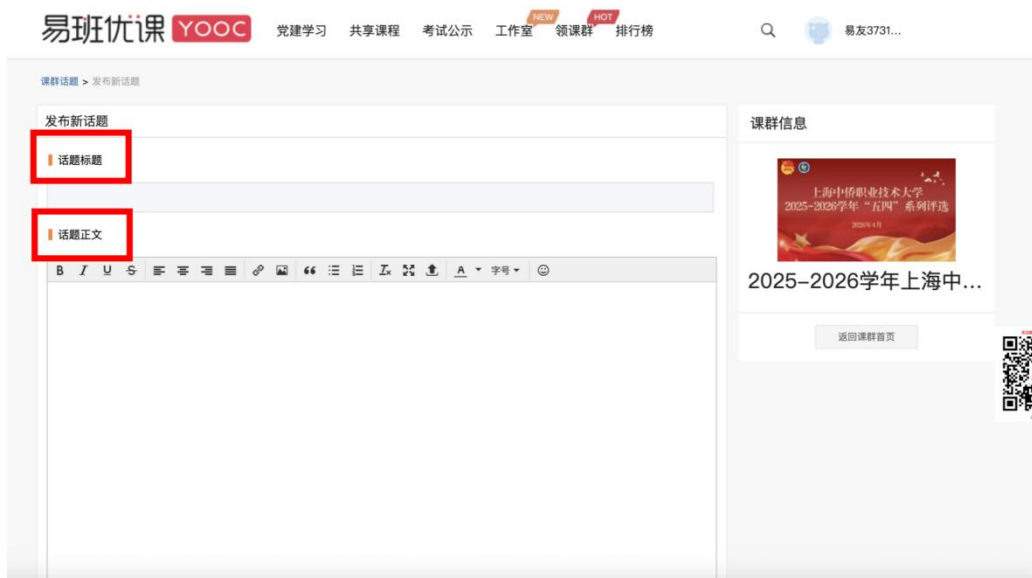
易班优课 YOOC 党建学习 共享课程 考试公示 工作室 NEW 领课群 HOT 排行榜 易友3731...

课群话题 > 发布新话题

发布新话题

话题标题

话题正文

B I U S 字号

课群信息

上海中侨职业技术大学
2025-2026学年"五四"系列评选
2026年4月

2025-2026学年上海中...

返回课群首页